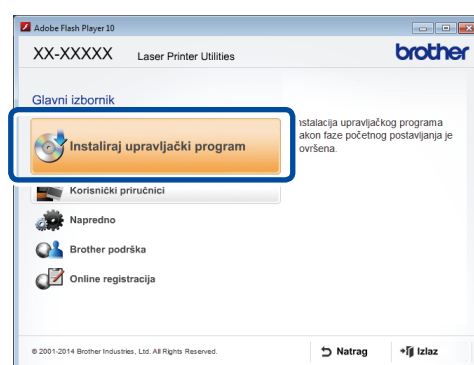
Adobe Flash Player 10

XX-XXXXX Laser Printer Utilities

brother

Glavni izbornik

Instaliraj upravljački program

nstalacija upravljačkog programa akon faze početnog postavljanja je ovršena.

Korisnički priručnici

Napredno

Brother podrška

Online registracija

© 2001-2014 Brother Industries, Ltd. All Rights Reserved.

Natrag

Izlaz